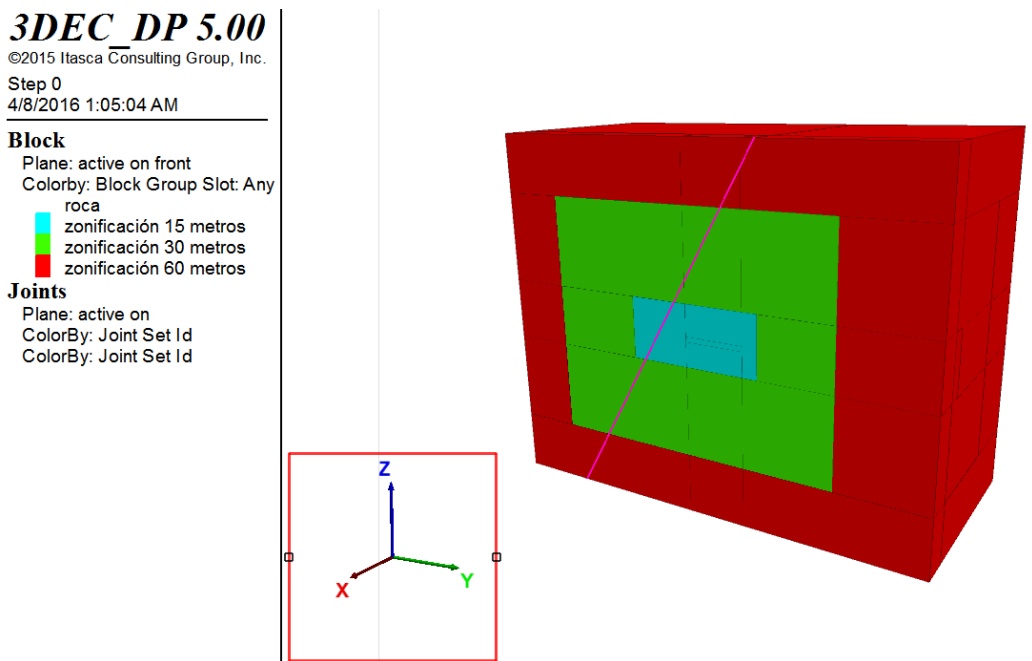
3DEC_DP 5.00
©2015 Itasca Consulting Group, Inc.

Step 0
4/8/2016 1:05:04 AM

Block
Plane: active on front
Colorby: Block Group Slot: Any
roca
zonificación 15 metros
zonificación 30 metros
zonificación 60 metros

Joints
Plane: active on
ColorBy: Joint Set Id
ColorBy: Joint Set Id

Z
X
Y